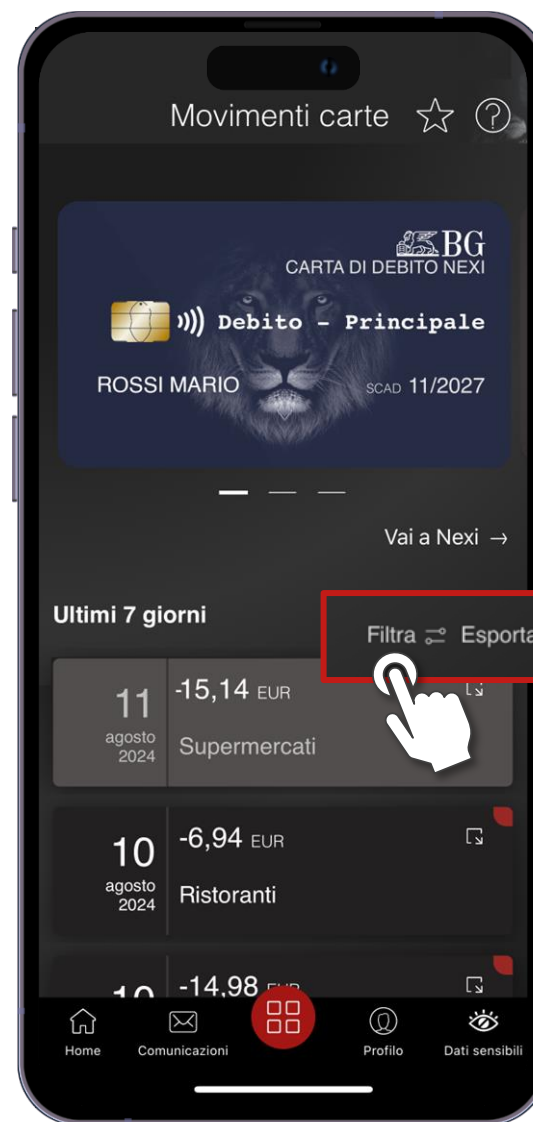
Movimenti carte

BG
CARTA DI DEBITO NEXI
Debito - Principale
ROSSI MARIO
SCAD 11/2027

Vai a Nexi →

Ultimi 7 giorni

Filtra
Esporta

11
agosto
2024
-15,14 EUR
Supermercati

10
agosto
2024
-6,94 EUR
Ristoranti

-14,98 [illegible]

Home
Comunicazioni
Profilo
Dati sensibili